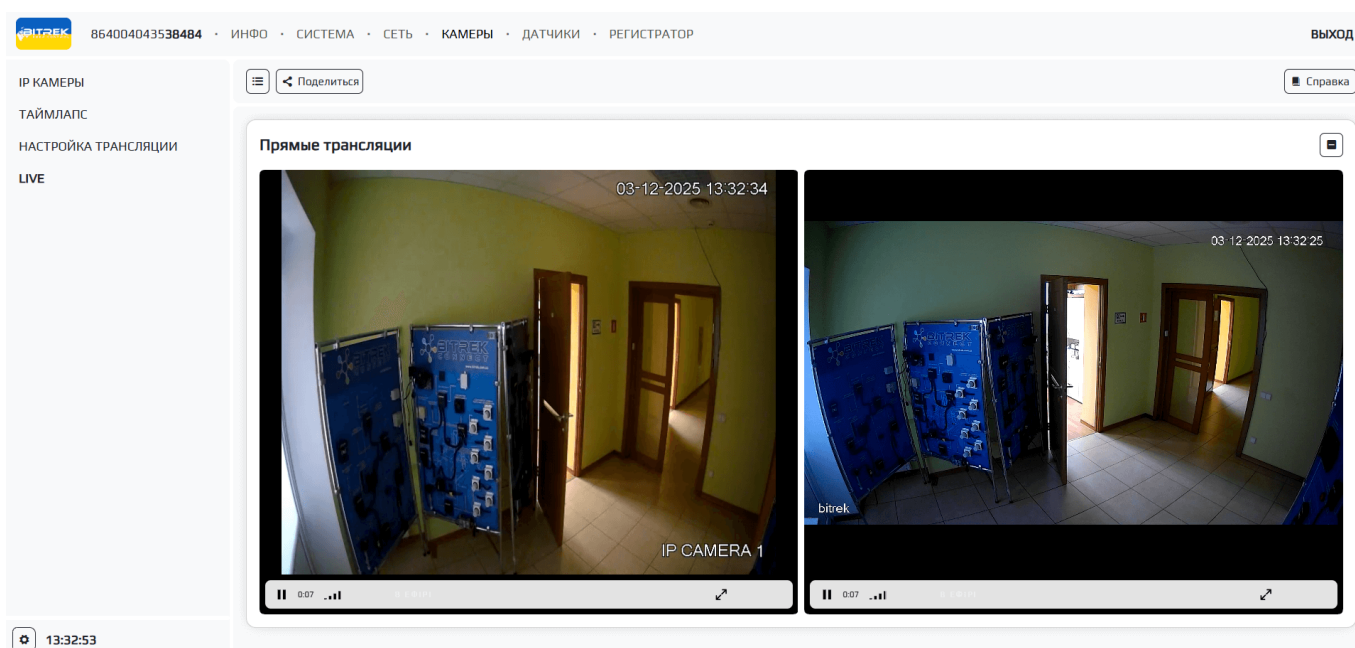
BITREK 864004043538484 · ИНФО · СИСТЕМА · СЕТЬ · КАМЕРЫ · ДАТЧИКИ · РЕГИСТРАТОР

ВЫХОД

IP КАМЕРЫ
ТАЙМЛАПС
НАСТРОЙКА ТРАНСЛЯЦИИ
LIVE

Поделиться

Справка

Прямые трансляции

03-12-2025 13:32:34

BITREK

IP CAMERA 1

0:07

03-12-2025 13:32:25

BITREK

bitrek

0:07

13:32:53